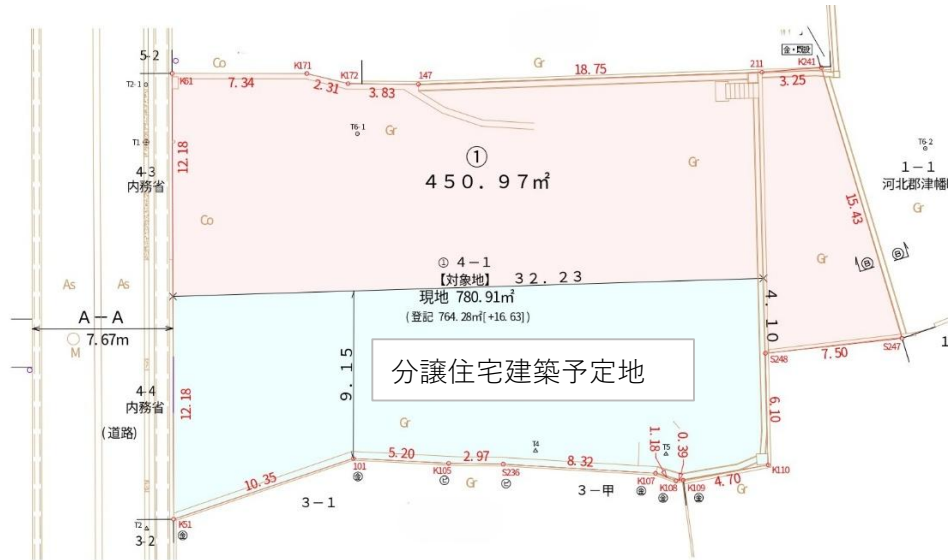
5-2
Co
K61
7.34
K171
2.31
K172
3.83
147
Gr
18.75
211
K241
金・尿除
3.25
T2-1
T1
T6-1
Gr
12.18
4-3
内務省
①
450.97㎡
Gr
T6-2
1-1
河北郡津幡
Gr
15.43
Co
Gr
① 4-1
【対象地】 32.23
As
As
A-A
7.67m
M
現地 780.91㎡
(登記 764.28㎡[+16.63])
4.10
9.15
分譲住宅建築予定地
S248
7.50
S247
1
4-4
内務省
12.18
(道路)
Gr
6.10
1.18
0.39
T5
T4
5.20
2.97
8.32
101
K105
S236
Gr
K107
K108
K109
4.70
K110
10.35
3-1
3-甲
T2
K51
3-2